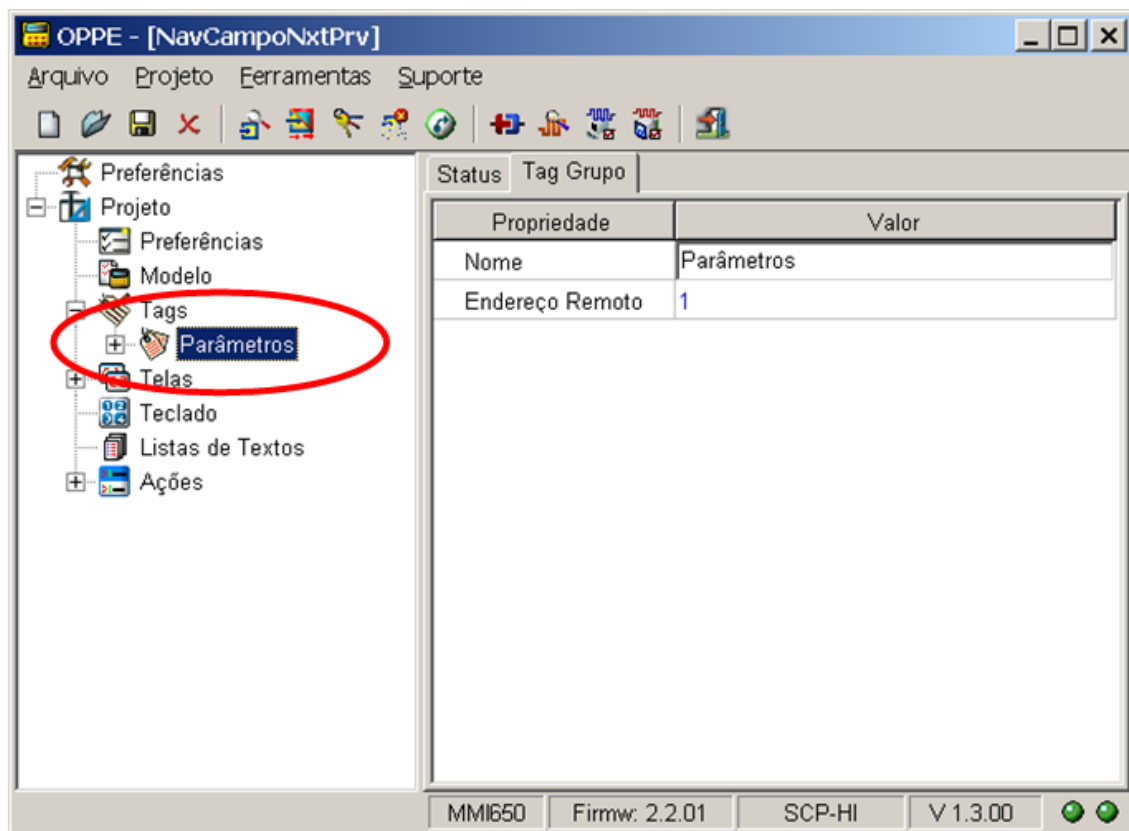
OPPE - [NavCampoNxtPrv]

Arquivo Projeto Ferramentas Suporte

Preferências
Projeto
Preferências
Modelo
Tags
Parâmetros
Telas
Teclado
Listas de Textos
Ações

Status Tag Grupo

| Propriedade | Valor |
|---|---|
| Nome | Parâmetros |
| Endereço Remoto | 1 |

MMI650 Firmw: 2.2.01 SCP-HI V 1.3.00